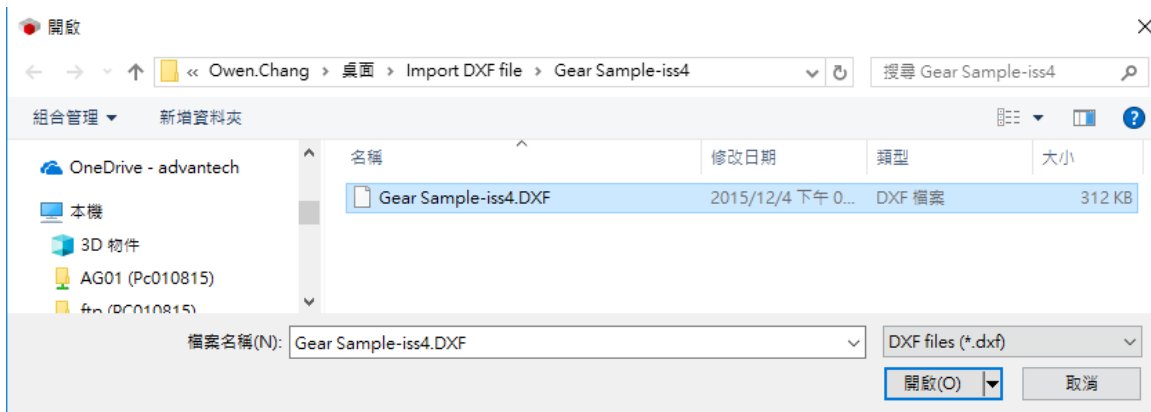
開啟

« Owen.Chang › 桌面 › Import DXF file › Gear Sample-iss4

搜尋 Gear Sample-iss4

組合管理 ▾ 新增資料夾

OneDrive - advantech

本機

3D 物件

AG01 (Pc010815)

ftp (PC010815)

| 名稱 | 修改日期 | 類型 | 大小 |
|---|---|---|---|
| Gear Sample-iss4.DXF | 2015/12/4 下午 0... | DXF 檔案 | 312 KB |

檔案名稱(N): Gear Sample-iss4.DXF

DXF files (*.dxf)

開啟(O)

取消